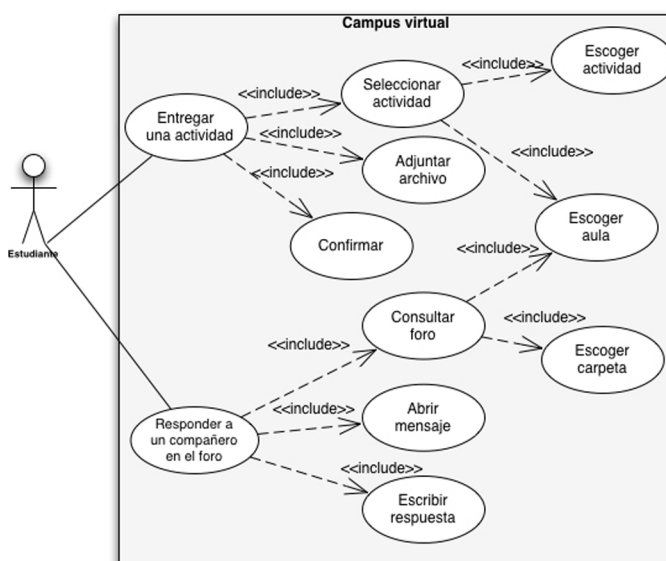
Campus virtual

Estudiante

Entregar una actividad

<<include>>

Seleccionar actividad

<<include>>

Escoger actividad

<<include>>

Adjuntar archivo

<<include>>

<<include>>

Confirmar

Escoger aula

<<include>>

Consultar foro

<<include>>

Escoger carpeta

<<include>>

Responder a un compañero en el foro

<<include>>

Abrir mensaje

<<include>>

Escribir respuesta